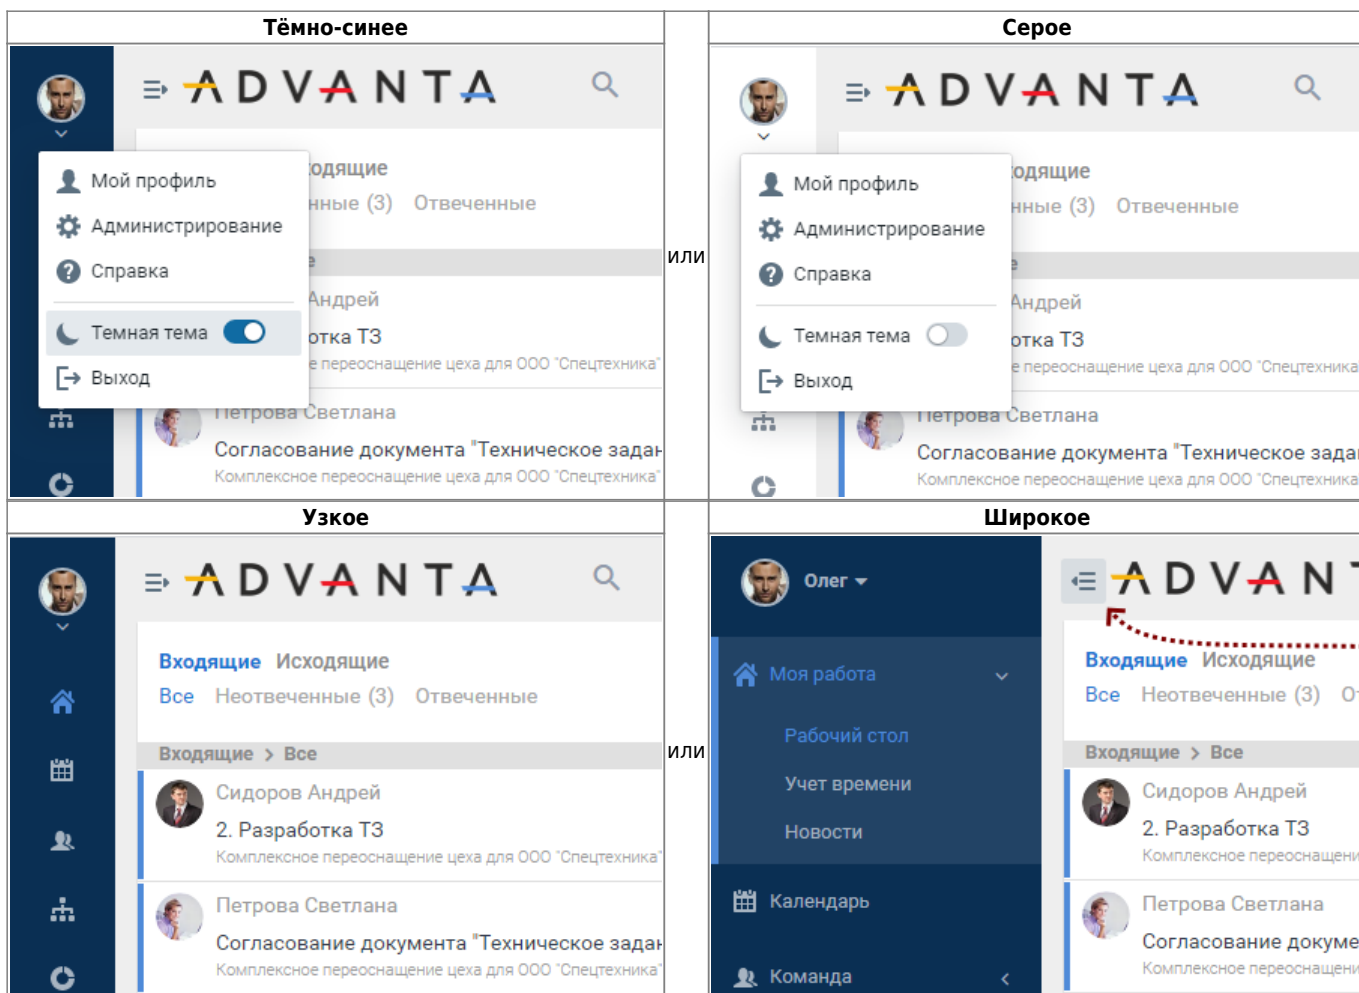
| Тёмно-синее | | Серое |
|---|---|---|
| ADVANTA<br>Мой профиль<br>Администрирование<br>Справка<br>Темная тема<br>Выход<br>одящие<br>нные (3) Отвеченные<br>Андрей<br>отка ТЗ<br>е переоснащение цеха для ООО "Спецтехника"<br>Петрова Светлана<br>Согласование документа "Техническое задан<br>Комплексное переоснащение цеха для ООО "Спецтехника" | или | ADVANTA<br>Мой профиль<br>Администрирование<br>Справка<br>Темная тема<br>Выход<br>одящие<br>нные (3) Отвеченные<br>Андрей<br>отка ТЗ<br>е переоснащение цеха для ООО "Спецтехника<br>Петрова Светлана<br>Согласование документа "Техническое задан<br>Комплексное переоснащение цеха для ООО "Спецтехника |
| **Узкое** | | **Широкое** |
| ADVANTA<br>Входящие Исходящие<br>Все Неотвеченные (3) Отвеченные<br>Входящие > Все<br>Сидоров Андрей<br>2. Разработка ТЗ<br>Комплексное переоснащение цеха для ООО "Спецтехника"<br>Петрова Светлана<br>Согласование документа "Техническое задан<br>Комплексное переоснащение цеха для ООО "Спецтехника" | или | Олег<br>Моя работа<br>Рабочий стол<br>Учет времени<br>Новости<br>Календарь<br>Команда<br>ADVANT<br>Входящие Исходящие<br>Все Неотвеченные (3) О<br>Входящие > Все<br>Сидоров Андрей<br>2. Разработка ТЗ<br>Комплексное переоснащени<br>Петрова Светлана<br>Согласование докуме<br>Комплексное переоснащени |